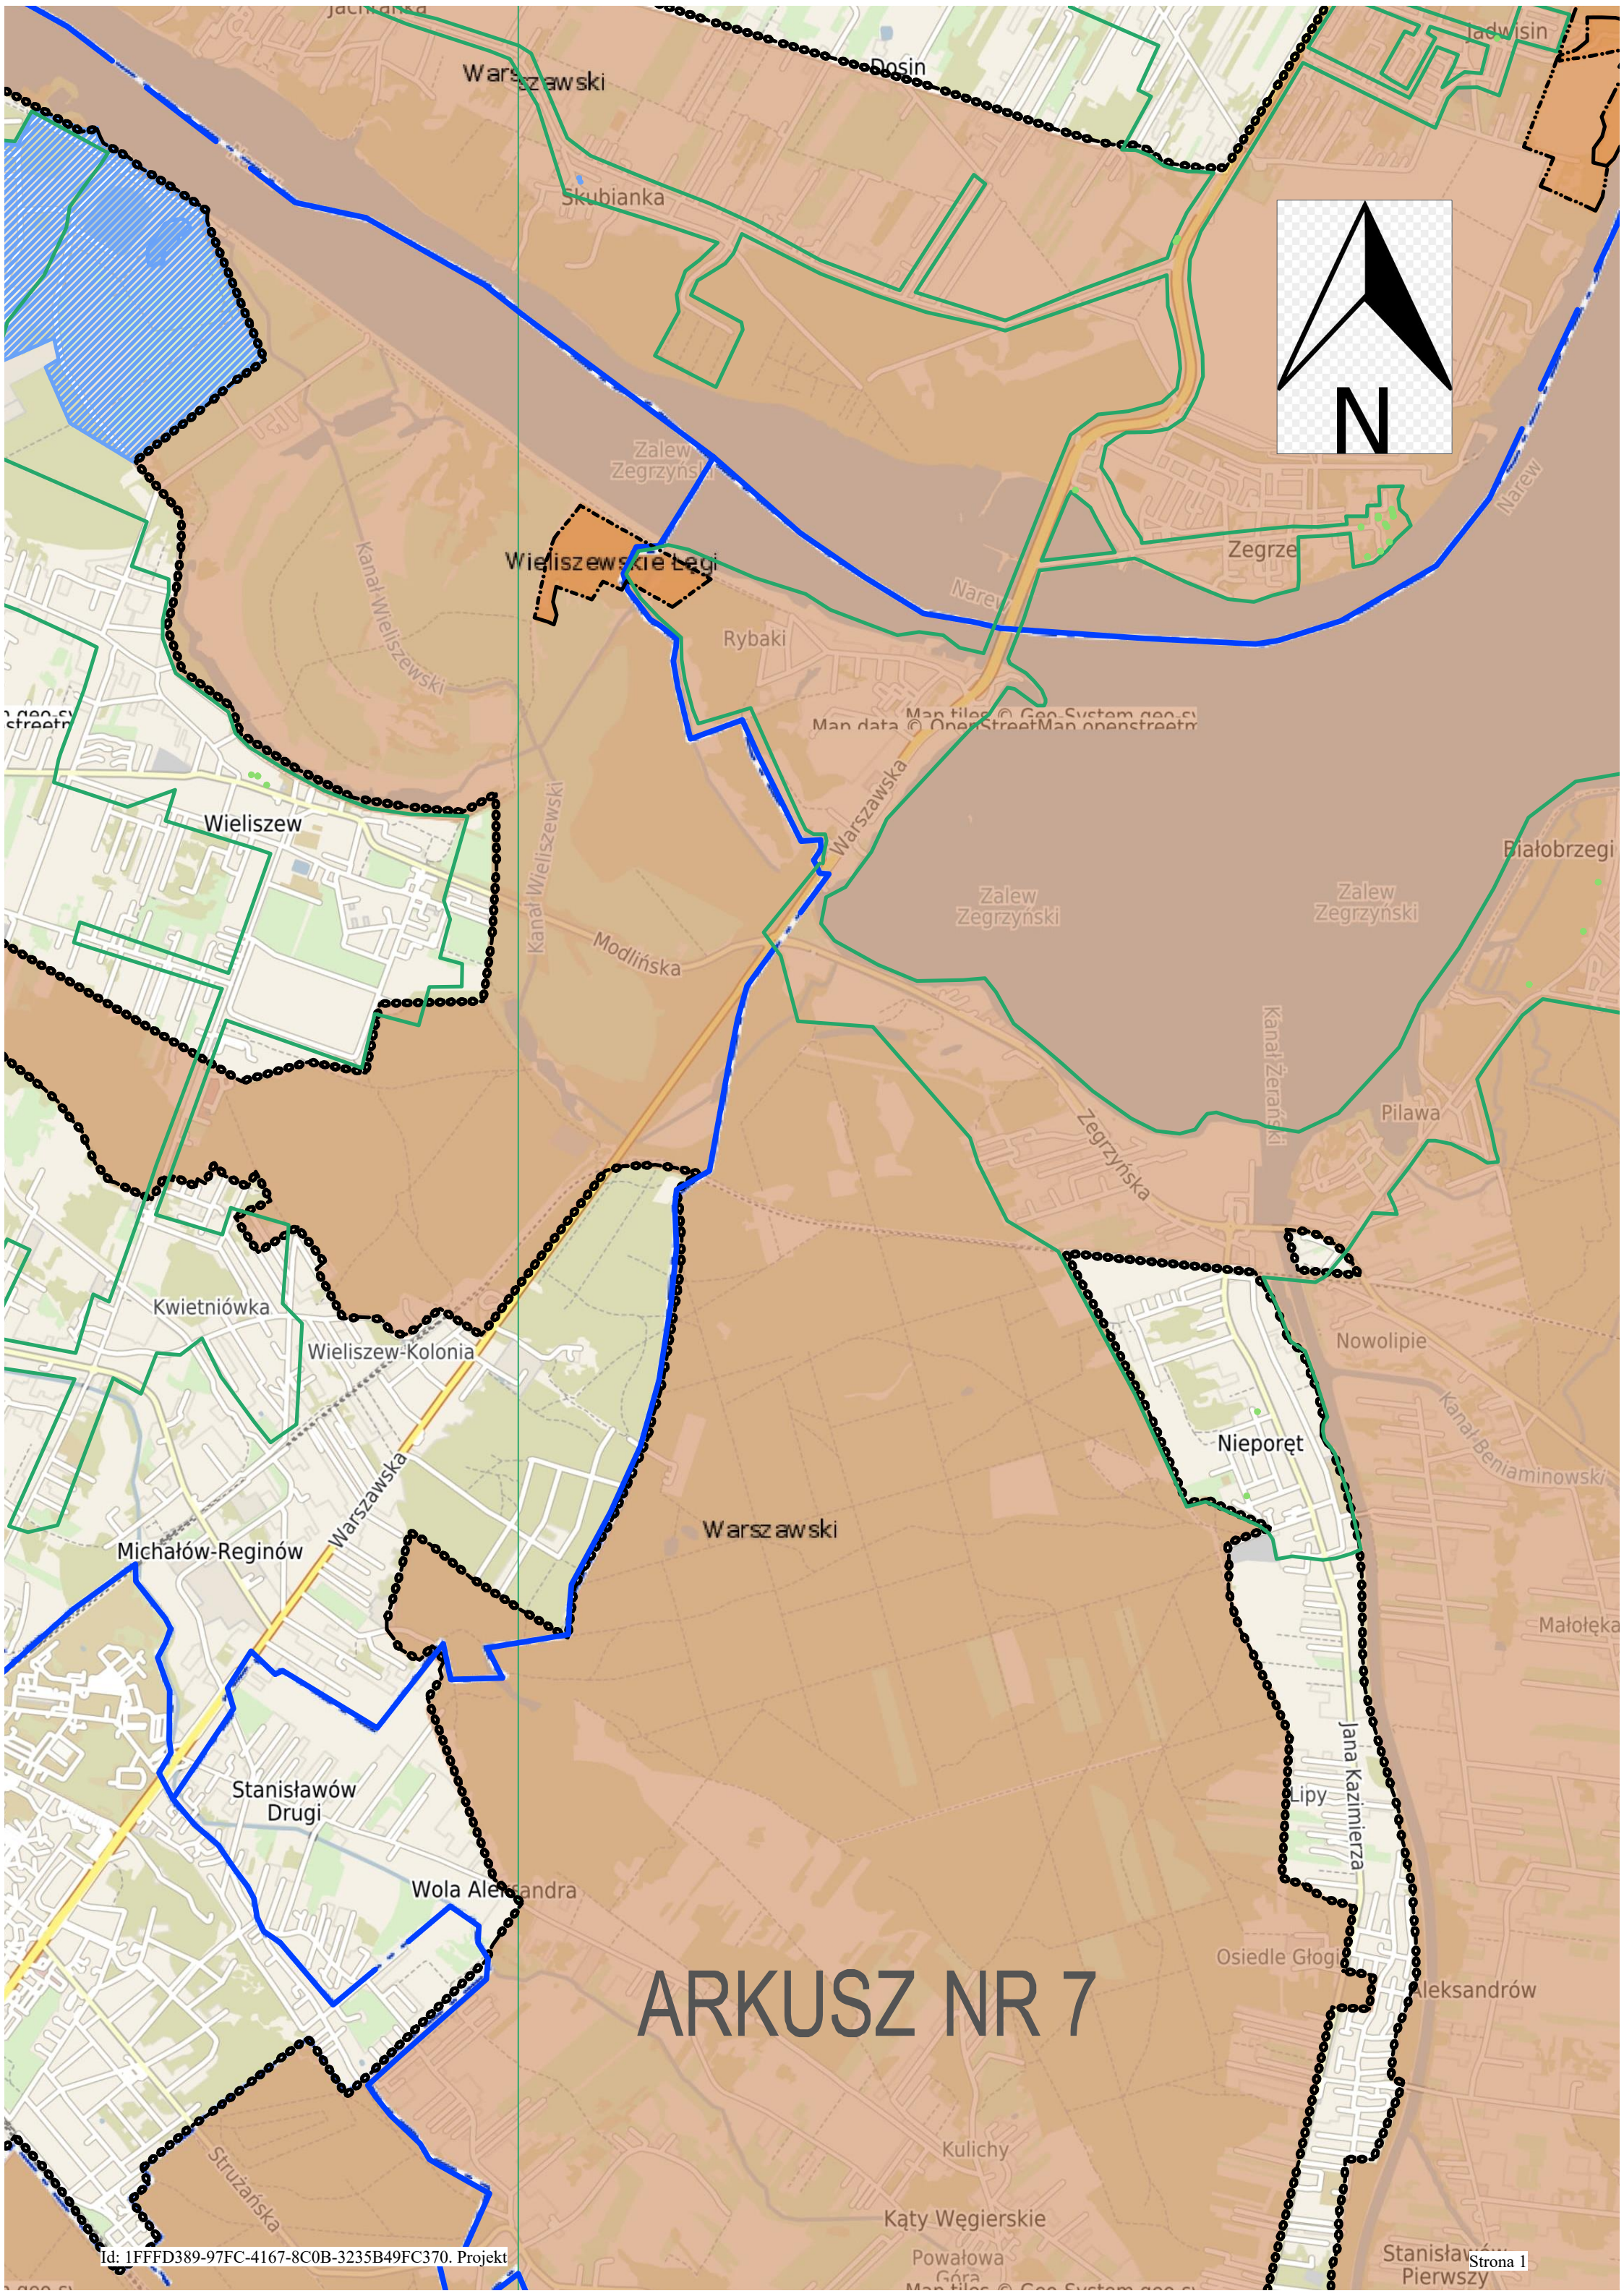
Jachranka
Warszawski
Dosin
Jadwisin
Skubianka
N
Zalew Zegrzyński
Wieliszewskie Łęgi
Zegrze
Narew
Narew
Rybaki
Kanał Wieliszewski
Map tiles © Geo-System geo-sy
Map data © OpenStreetMap openstreetm
geo-sy
streetm
Wieliszew
Warszawska
Kanał Wieliszewski
Modlińska
Zalew Zegrzyński
Zalew Zegrzyński
Białobrzegi
Kanał Żerański
Zegrzyńska
Pilawa
Kwietniówka
Wieliszew-Kolonia
Nowolipie
Kanał Beniaminowski
Nieporęt
Warszawska
Michałów-Reginów
Warszawski
Małołęka
Jana Kazimierza
Stanisławów Drugi
Lipy
Wola Aleksandra
Osiedle Głogi
ARKUSZ NR 7
Aleksandrów
Strużańska
Kulichy
Kąty Węgierskie
Id: 1FFFD389-97FC-4167-8C0B-3235B49FC370. Projekt
Powałowa Góra
Map tiles © Geo-System geo-sy
Stanisławów Pierwszy
Strona 1